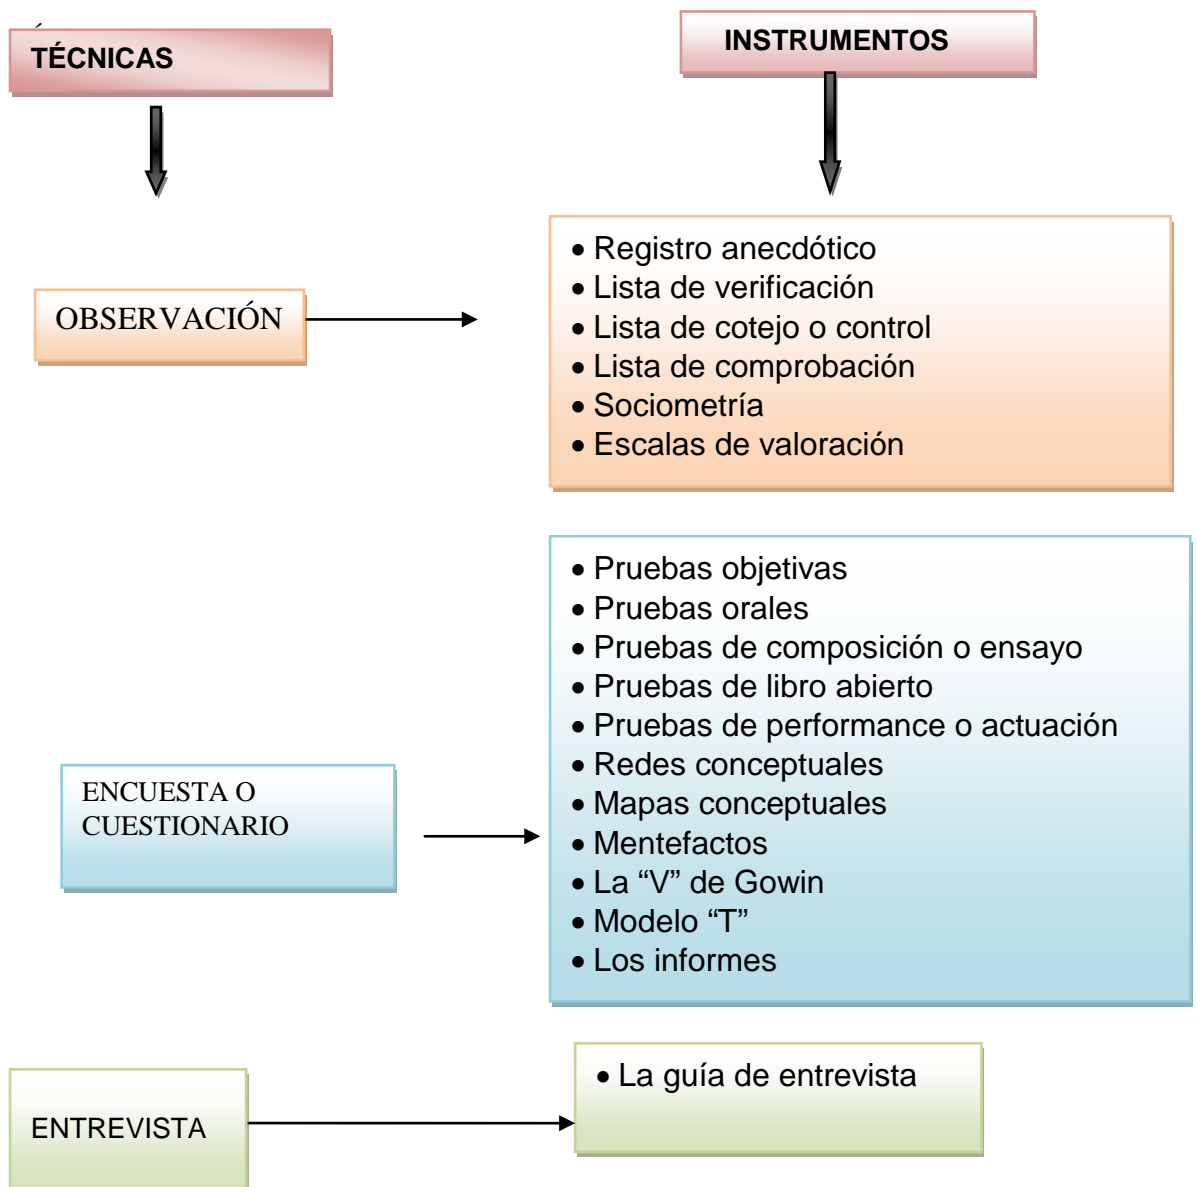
TÉCNICAS

INSTRUMENTOS

OBSERVACIÓN

- Registro anecdótico
- Lista de verificación
- Lista de cotejo o control
- Lista de comprobación
- Sociometría
- Escalas de valoración

ENCUESTA O CUESTIONARIO

- Pruebas objetivas
- Pruebas orales
- Pruebas de composición o ensayo
- Pruebas de libro abierto
- Pruebas de performance o actuación
- Redes conceptuales
- Mapas conceptuales
- Mentefactos
- La “V” de Gowin
- Modelo “T”
- Los informes

ENTREVISTA

- La guía de entrevista